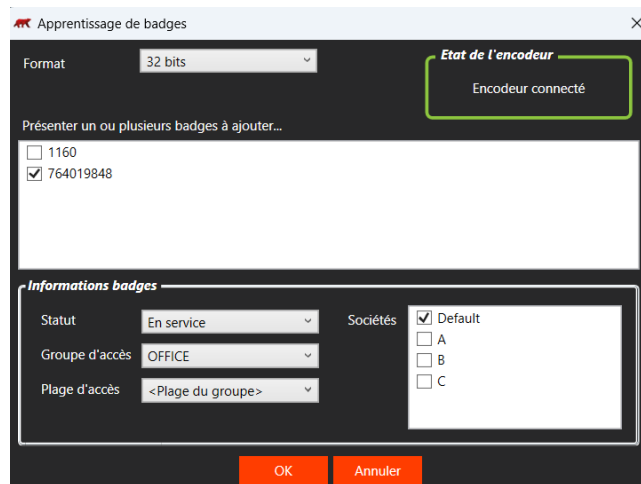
Apprentissage de badges

Format 32 bits

Etat de l'encodeur
Encodeur connecté

Présenter un ou plusieurs badges à ajouter...

1160
764019848

Informations badges

Statut En service
Groupe d'accès OFFICE
Plage d'accès <Plage du groupe>

Sociétés
Default
A
B
C

OK Annuler